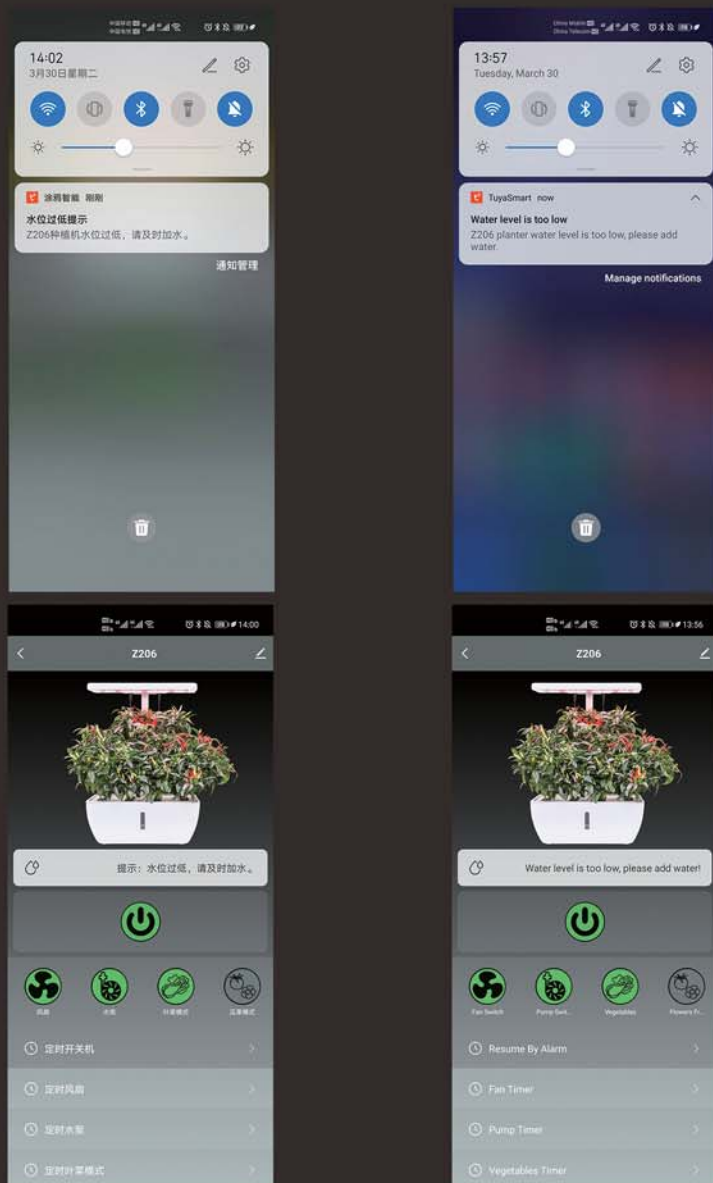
14:02
3月30日星期二

涂鸦智能 刚刚
水位过低提示
Z206种植机水位过低，请及时加水。
通知管理

13:57
Tuesday, March 30

TuyaSmart now
Water level is too low
Z206 planter water level is too low, please add water.
Manage notifications

14:00
Z206

提示：水位过低，请及时加水。

风扇
水泵
叶菜模式
花果模式

定时开关机
定时风扇
定时水泵
定时叶菜模式

13:56
Z206

Water level is too low, please add water!

Fan Switch
Pump Swit...
Vegetables
Flowers Fr...

Resume By Alarm
Fan Timer
Pump Timer
Vegetables Timer